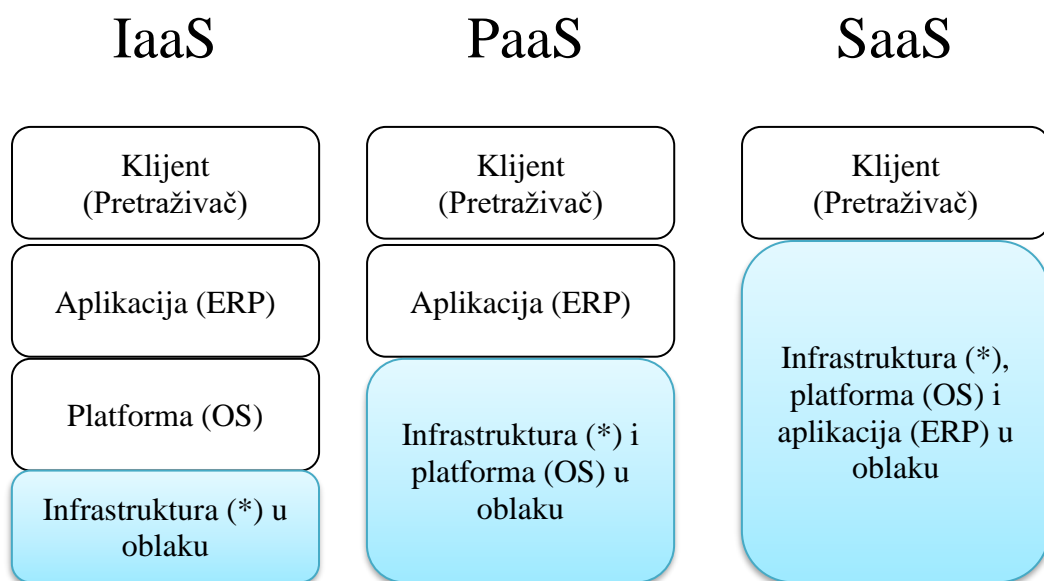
IaaS

Klijent (Pretraživač)

Aplikacija (ERP)

Platforma (OS)

Infrastruktura (*) u oblaku

PaaS

Klijent (Pretraživač)

Aplikacija (ERP)

Infrastruktura (*) i platforma (OS) u oblaku

SaaS

Klijent (Pretraživač)

Infrastruktura (*), platforma (OS) i aplikacija (ERP) u oblaku